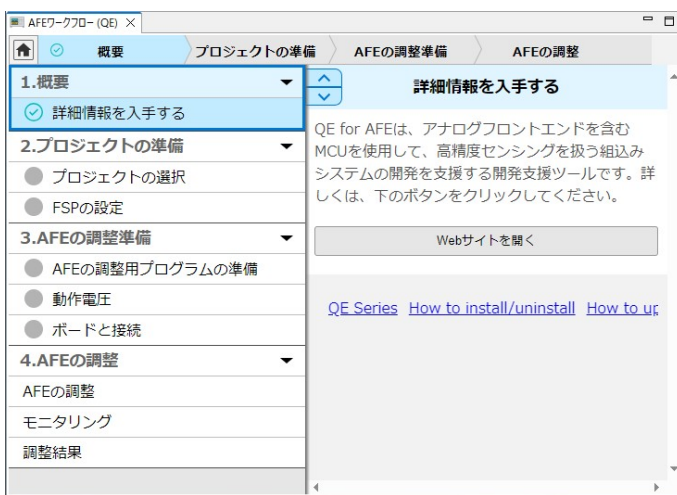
AFEワークフロー (QE) ×

概要 プロジェクトの準備 AFEの調整準備 AFEの調整

1.概要
詳細情報を入手する
2.プロジェクトの準備
プロジェクトの選択
FSPの設定
3.AFEの調整準備
AFEの調整用プログラムの準備
動作電圧
ボードと接続
4.AFEの調整
AFEの調整
モニタリング
調整結果

詳細情報を入手する

QE for AFEは、アナログフロントエンドを含むMCUを使用して、高精度センシングを扱う組込みシステムの開発を支援する開発支援ツールです。詳しくは、下のボタンをクリックしてください。

Webサイトを開く

QE Series How to install/uninstall How to u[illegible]